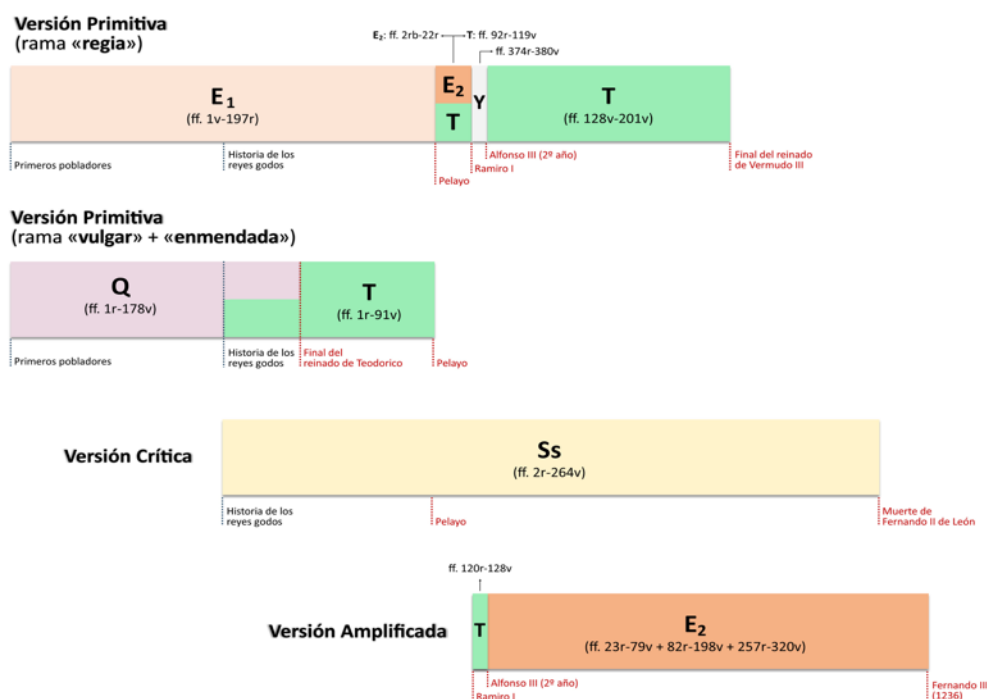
Versión Primitiva
(rama «regia»)

$E_2$: ff. 2rb-22r ← → T: ff. 92r-119v

ff. 374r-380v

$E_1$
(ff. 1v-197r)

$E_2$

T

Y

T
(ff. 128v-201v)

Primeros pobladores

Historia de los reyes godos

Pelayo

Ramiro I

Alfonso III (2º año)

Final del reinado de Vermudo III

Versión Primitiva
(rama «vulgar» + «enmendada»)

Q
(ff. 1r-178v)

T
(ff. 1r-91v)

Primeros pobladores

Historia de los reyes godos

Final del reinado de Teodorico

Pelayo

Versión Crítica

Ss
(ff. 2r-264v)

Historia de los reyes godos

Pelayo

Muerte de Fernando II de León

ff. 120r-128v

Versión Amplificada

T

$E_2$
(ff. 23r-79v + 82r-198v + 257r-320v)

Alfonso III (2º año)

Ramiro I

Fernando III (1236)